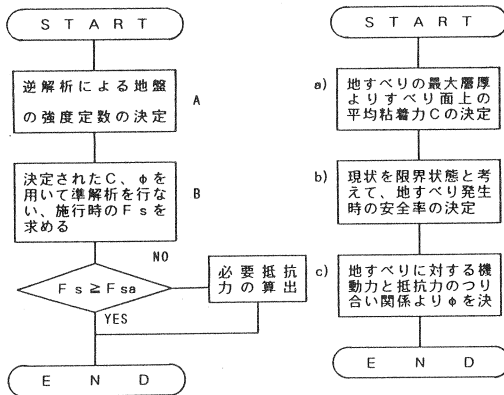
S T A R T

逆解析による地盤の強度定数の決定

A

決定されたC、φを用いて準解析を行ない、施行時のFsを求める

B

NO

Fs ≧ Fsa

必要抵抗力の算出

YES

E N D

S T A R T

a) 地すべりの最大層厚よりすべり面上の平均粘着力Cの決定

b) 現状を限界状態と考えて、地すべり発生時の安全率の決定

c) 地すべりに対する機動力と抵抗力のつり合い関係よりφを決

E N D